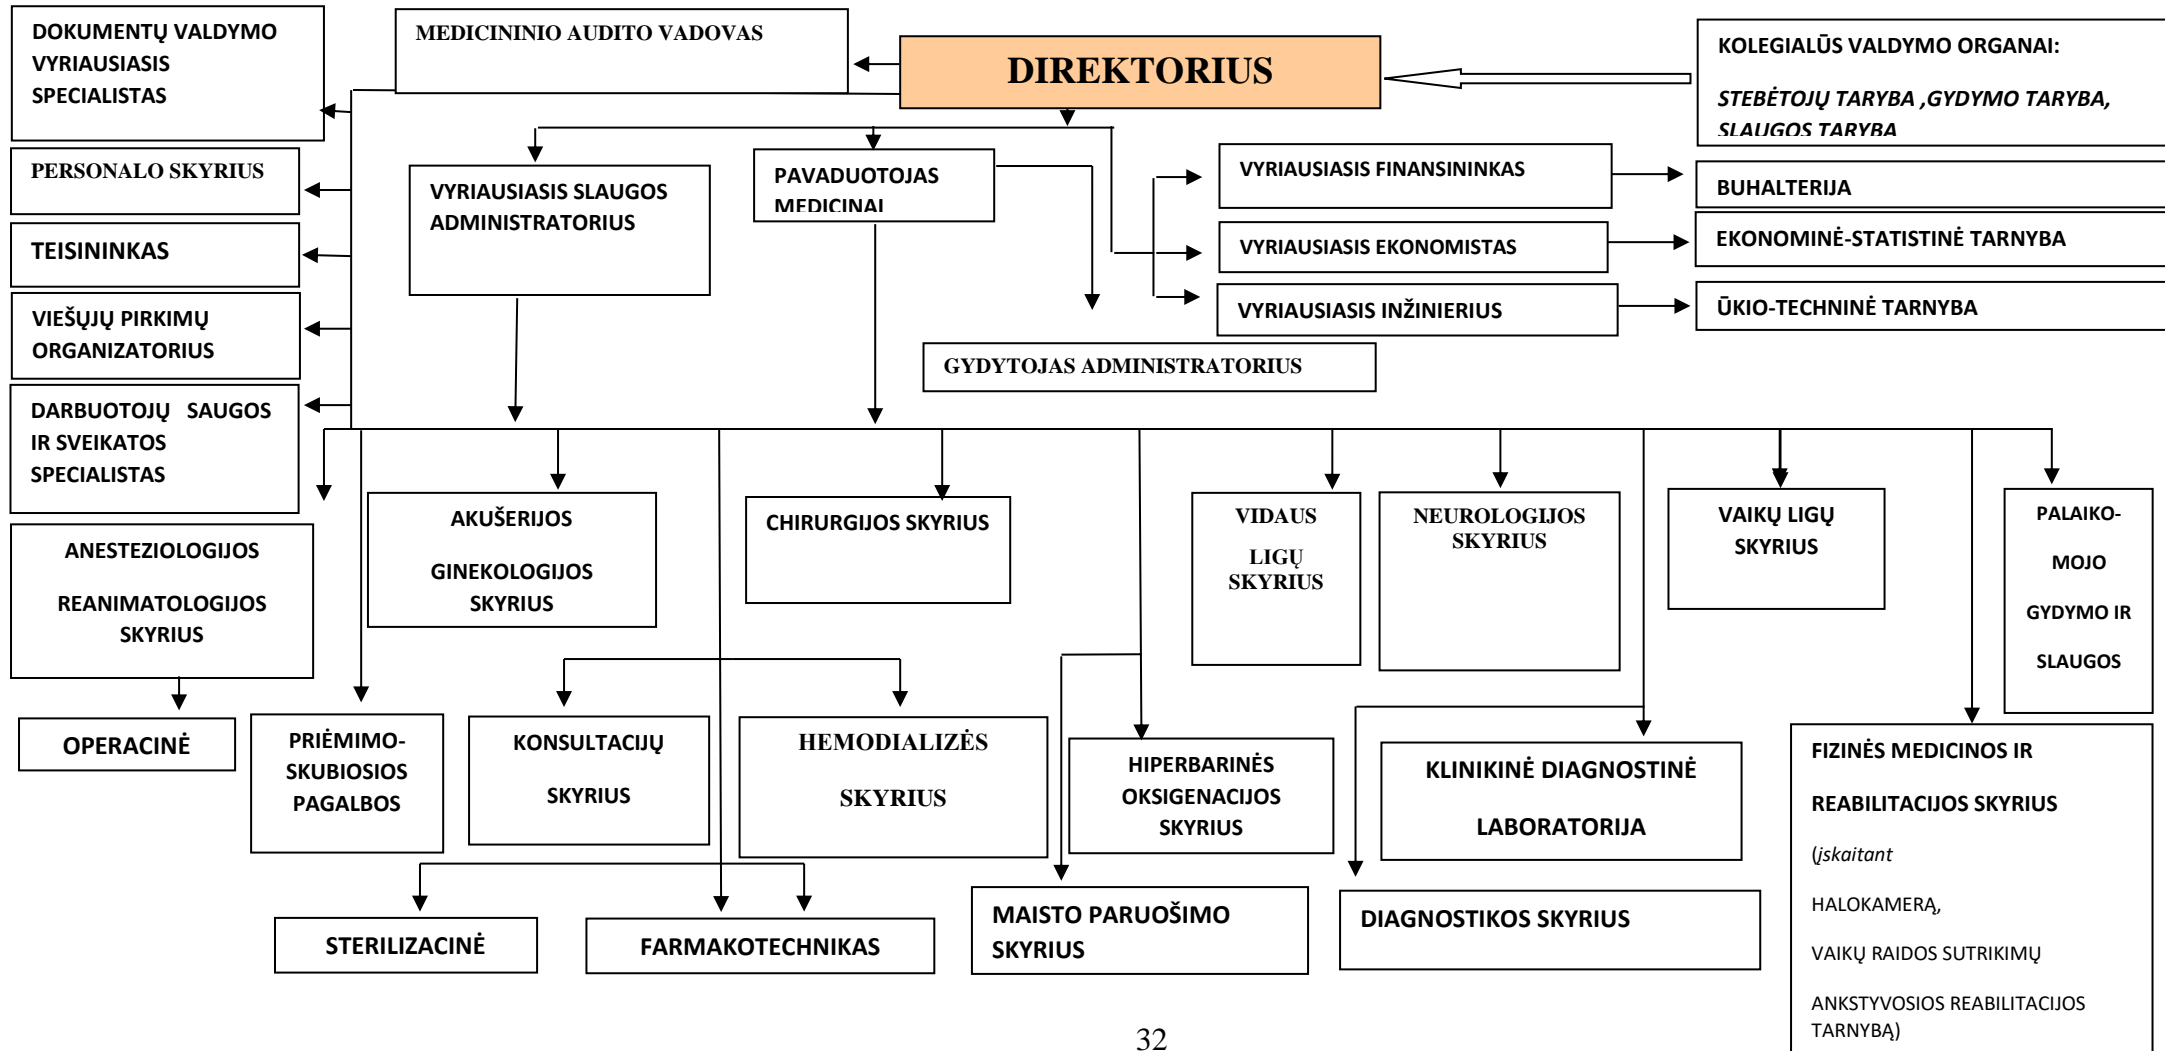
DOKUMENTŲ VALDYMO VYRIAUSIASIS SPECIALISTAS

MEDICININIO AUDITO VADOVAS

DIREKTORIUS

KOLEGIALŪS VALDYMO ORGANAI:

STEBĖTOJŲ TARYBA ,GYDYMO TARYBA, SLAUGOS TARYBA

PERSONALO SKYRIUS

VYRIAUSIASIS SLAUGOS ADMINISTRATORIUS

PAVADUOTOJAS MEDICINAI

VYRIAUSIASIS FINANSININKAS

BUHALTERIJA

TEISININKAS

VYRIAUSIASIS EKONOMISTAS

EKONOMINĖ-STATISTINĖ TARNYBA

VIEŠŲJŲ PIRKIMŲ ORGANIZATORIUS

VYRIAUSIASIS INŽINIERIUS

ŪKIO-TECHNINĖ TARNYBA

GYDYTOJAS ADMINISTRATORIUS

DARBUOTOJŲ SAUGOS IR SVEIKATOS SPECIALISTAS

AKUŠERIJOS GINEKOLOGIJOS SKYRIUS

CHIRURGIJOS SKYRIUS

VIDAUS LIGŲ SKYRIUS

NEUROLOGIJOS SKYRIUS

VAIKŲ LIGŲ SKYRIUS

PALAIKOMOJO GYDYMO IR SLAUGOS

ANESTEZIOLOGIJOS REANIMATOLOGIJOS SKYRIUS

OPERACINĖ

PRIĖMIMO-SKUBIOSIOS PAGALBOS

KONSULTACIJŲ SKYRIUS

HEMODIALIZĖS SKYRIUS

HIPERBARINĖS OKSIGENACIJOS SKYRIUS

KLINIKINĖ DIAGNOSTINĖ LABORATORIJA

FIZINĖS MEDICINOS IR REABILITACIJOS SKYRIUS (įskaitant HALOKAMERĄ, VAIKŲ RAIDOS SUTRIKIMŲ ANKSTYVOSIOS REABILITACIJOS TARNYBĄ)

STERILIZACINĖ

FARMAKOTECHNIKAS

MAISTO PARUOŠIMO SKYRIUS

DIAGNOSTIKOS SKYRIUS

32